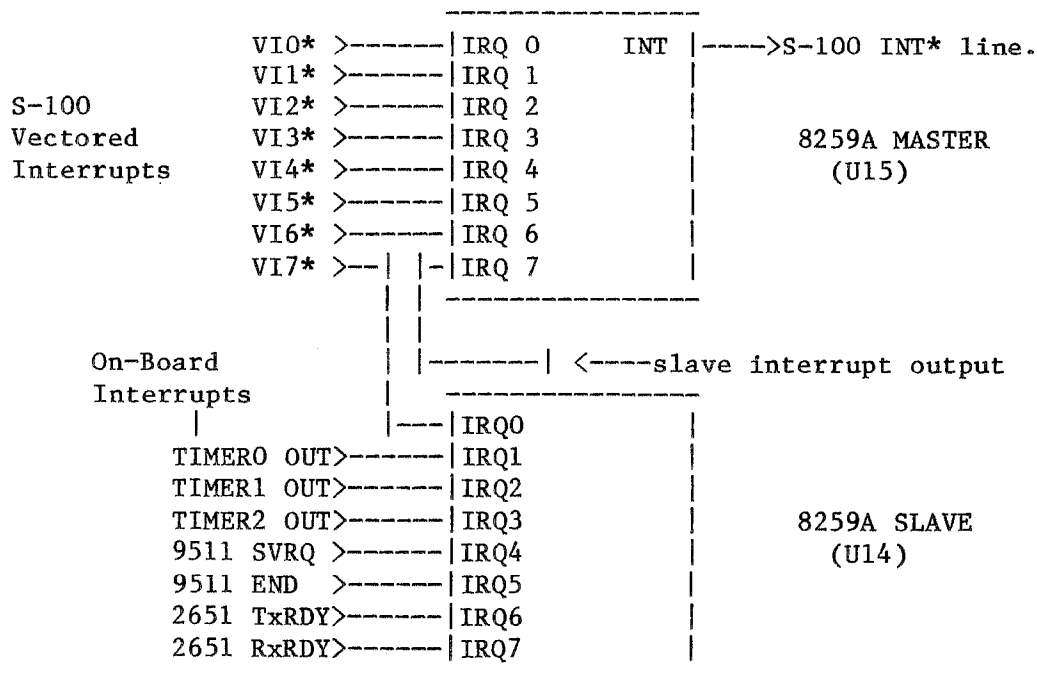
S-100 Vectored Interrupts

VI0* IRQ 0 INT S-100 INT* line.
VI1* IRQ 1
VI2* IRQ 2
VI3* IRQ 3
VI4* IRQ 4
VI5* IRQ 5
VI6* IRQ 6
VI7* IRQ 7

8259A MASTER (U15)

slave interrupt output

On-Board Interrupts

IRQ0
TIMER0 OUT IRQ1
TIMER1 OUT IRQ2
TIMER2 OUT IRQ3
9511 SVRQ IRQ4
9511 END IRQ5
2651 TxRDY IRQ6
2651 RxRDY IRQ7

8259A SLAVE (U14)